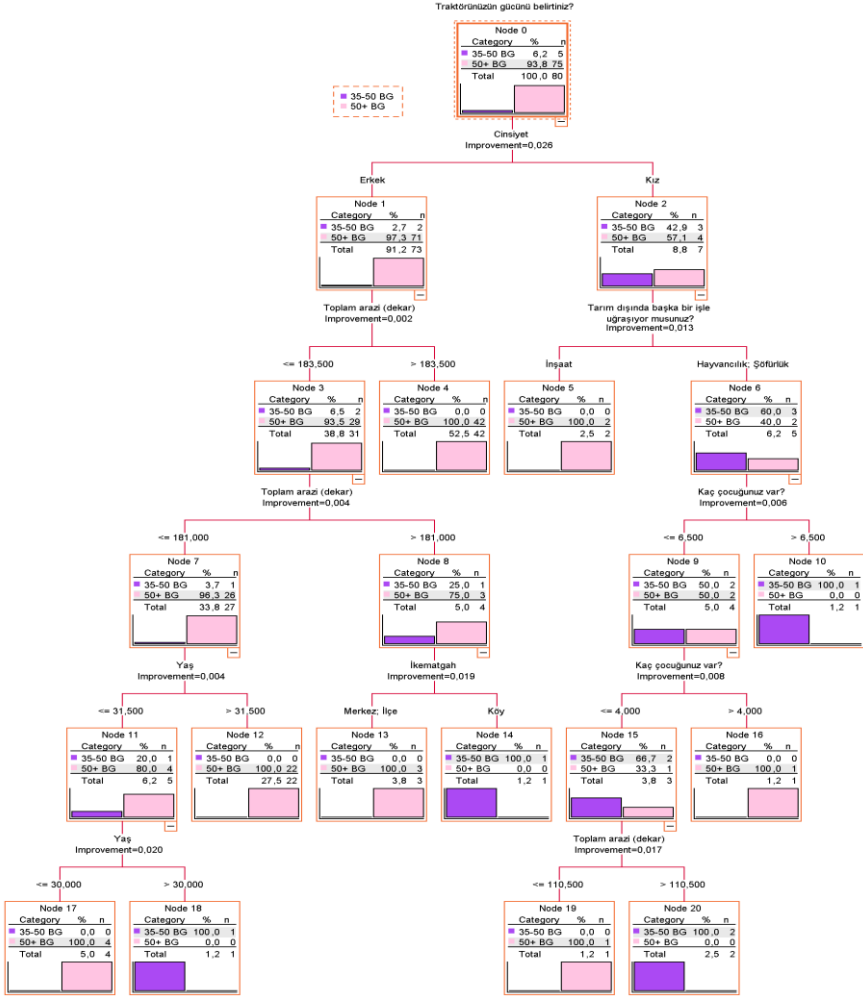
Traktörünüzün gücünü belirtiniz?

35-50 BG
50+ BG

Node 0
| Category | % | n |
|---|---|---|
| 35-50 BG | 6,2 | 5 |
| 50+ BG | 93,8 | 75 |
| Total | 100,0 | 80 |

Cinsiyet
Improvement=0,026

Erkek

Node 1
| Category | % | n |
|---|---|---|
| 35-50 BG | 2,7 | 2 |
| 50+ BG | 97,3 | 71 |
| Total | 91,2 | 73 |

Kız

Node 2
| Category | % | n |
|---|---|---|
| 35-50 BG | 42,9 | 3 |
| 50+ BG | 57,1 | 4 |
| Total | 8,8 | 7 |

Toplam arazi (dekar)
Improvement=0,002

Tarım dışında başka bir işle uğraşıyor musunuz?
Improvement=0,013

<= 183,500

Node 3
| Category | % | n |
|---|---|---|
| 35-50 BG | 6,5 | 2 |
| 50+ BG | 93,5 | 29 |
| Total | 38,8 | 31 |

> 183,500

Node 4
| Category | % | n |
|---|---|---|
| 35-50 BG | 0,0 | 0 |
| 50+ BG | 100,0 | 42 |
| Total | 52,5 | 42 |

İnşaat

Node 5
| Category | % | n |
|---|---|---|
| 35-50 BG | 0,0 | 0 |
| 50+ BG | 100,0 | 2 |
| Total | 2,5 | 2 |

Hayvancılık; Şoförlük

Node 6
| Category | % | n |
|---|---|---|
| 35-50 BG | 60,0 | 3 |
| 50+ BG | 40,0 | 2 |
| Total | 6,2 | 5 |

Toplam arazi (dekar)
Improvement=0,004

Kaç çocuğunuz var?
Improvement=0,006

<= 181,000

Node 7
| Category | % | n |
|---|---|---|
| 35-50 BG | 3,7 | 1 |
| 50+ BG | 96,3 | 26 |
| Total | 33,8 | 27 |

> 181,000

Node 8
| Category | % | n |
|---|---|---|
| 35-50 BG | 25,0 | 1 |
| 50+ BG | 75,0 | 3 |
| Total | 5,0 | 4 |

<= 6,500

Node 9
| Category | % | n |
|---|---|---|
| 35-50 BG | 50,0 | 2 |
| 50+ BG | 50,0 | 2 |
| Total | 5,0 | 4 |

> 6,500

Node 10
| Category | % | n |
|---|---|---|
| 35-50 BG | 100,0 | 1 |
| 50+ BG | 0,0 | 0 |
| Total | 1,2 | 1 |

Yaş
Improvement=0,004

İkematgah
Improvement=0,019

Kaç çocuğunuz var?
Improvement=0,008

<= 31,500

Node 11
| Category | % | n |
|---|---|---|
| 35-50 BG | 20,0 | 1 |
| 50+ BG | 80,0 | 4 |
| Total | 6,2 | 5 |

> 31,500

Node 12
| Category | % | n |
|---|---|---|
| 35-50 BG | 0,0 | 0 |
| 50+ BG | 100,0 | 22 |
| Total | 27,5 | 22 |

Merkez; İlçe

Node 13
| Category | % | n |
|---|---|---|
| 35-50 BG | 0,0 | 0 |
| 50+ BG | 100,0 | 3 |
| Total | 3,8 | 3 |

Köy

Node 14
| Category | % | n |
|---|---|---|
| 35-50 BG | 100,0 | 1 |
| 50+ BG | 0,0 | 0 |
| Total | 1,2 | 1 |

<= 4,000

Node 15
| Category | % | n |
|---|---|---|
| 35-50 BG | 66,7 | 2 |
| 50+ BG | 33,3 | 1 |
| Total | 3,8 | 3 |

> 4,000

Node 16
| Category | % | n |
|---|---|---|
| 35-50 BG | 0,0 | 0 |
| 50+ BG | 100,0 | 1 |
| Total | 1,2 | 1 |

Yaş
Improvement=0,020

Toplam arazi (dekar)
Improvement=0,017

<= 30,000

Node 17
| Category | % | n |
|---|---|---|
| 35-50 BG | 0,0 | 0 |
| 50+ BG | 100,0 | 4 |
| Total | 5,0 | 4 |

> 30,000

Node 18
| Category | % | n |
|---|---|---|
| 35-50 BG | 100,0 | 1 |
| 50+ BG | 0,0 | 0 |
| Total | 1,2 | 1 |

<= 110,500

Node 19
| Category | % | n |
|---|---|---|
| 35-50 BG | 0,0 | 0 |
| 50+ BG | 100,0 | 1 |
| Total | 1,2 | 1 |

> 110,500

Node 20
| Category | % | n |
|---|---|---|
| 35-50 BG | 100,0 | 2 |
| 50+ BG | 0,0 | 0 |
| Total | 2,5 | 2 |